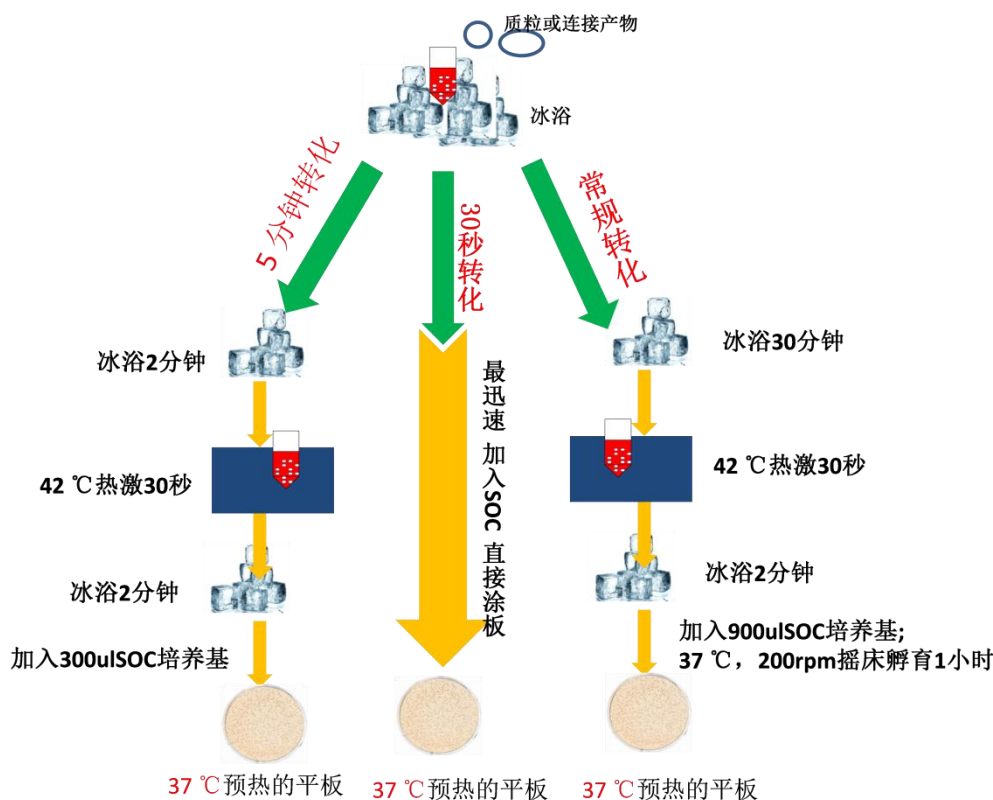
质粒或连接产物

冰浴

5分钟转化

30秒转化

常规转化

冰浴2分钟

最迅速 加入SOC 直接涂板

冰浴30分钟

42 ℃热激30秒

42 ℃热激30秒

冰浴2分钟

冰浴2分钟

加入300ulSOC培养基

加入900ulSOC培养基;
37 ℃，200rpm摇床孵育1小时

37 ℃预热的平板

37 ℃预热的平板

37 ℃预热的平板